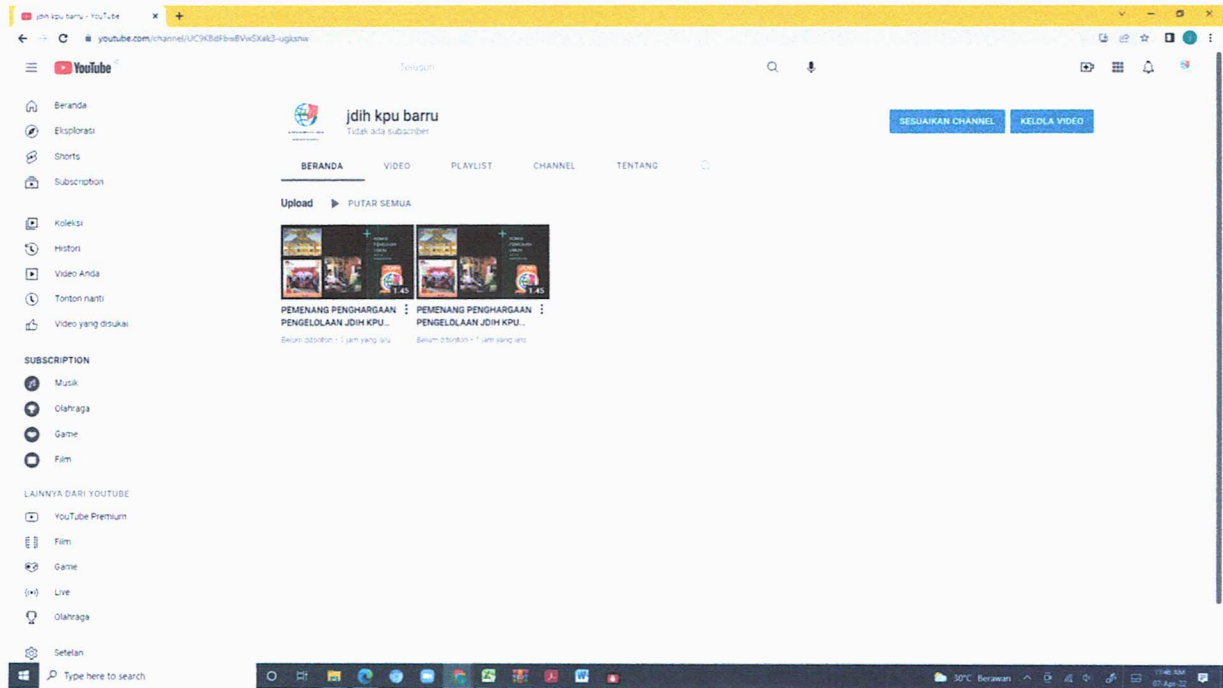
jdih kpu barru - YouTube

youtube.com/channel/UC9KBdFbwBVwSXak3-ugksnw

YouTube

Telusuri

Beranda
Eksplorasi
Shorts
Subscription

Koleksi
Histori
Video Anda
Tonton nanti
Video yang disukai

SUBSCRIPTION
Musik
Olahraga
Game
Film

LAINNYA DARI YOUTUBE
YouTube Premium
Film
Game
Live
Olahraga

Setelan

jdih kpu barru
Tidak ada subscriber

SESUAIKAN CHANNEL
KELOLA VIDEO

BERANDA
VIDEO
PLAYLIST
CHANNEL
TENTANG

Upload
PUTAR SEMUA

1:45
PEMENANG PENGHARGAAN PENGELOLAAN JDIH KPU...
Belum ditonton • 1 jam yang lalu

1:45
PEMENANG PENGHARGAAN PENGELOLAAN JDIH KPU...
Belum ditonton • 1 jam yang lalu

Type here to search

30°C Berawan